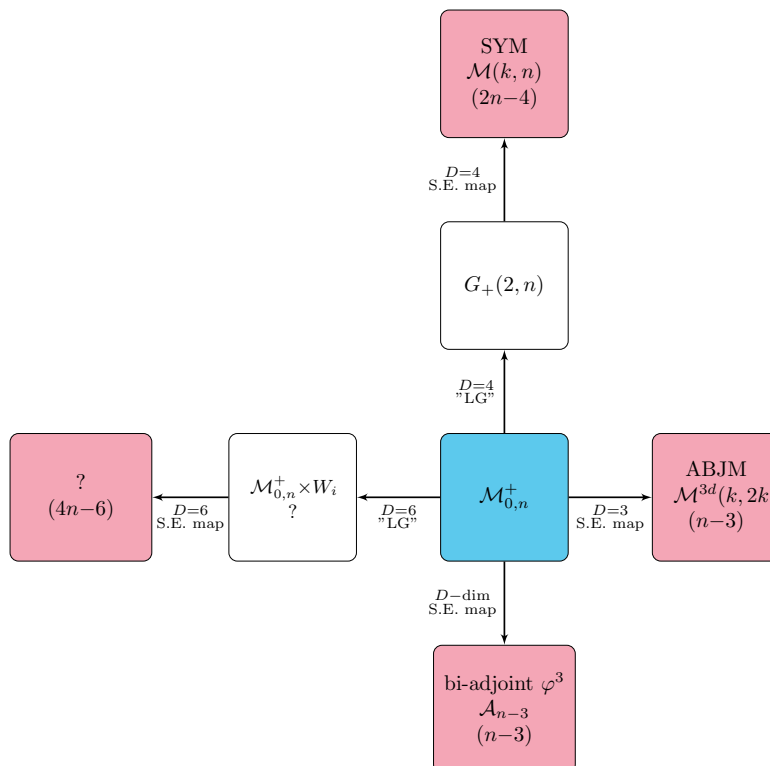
SYM
$\mathcal{M}(k,n)$
$(2n-4)$

$D=4$
S.E. map

$G_+(2,n)$

$D=4$
"LG"

?
$(4n-6)$

$D=6$
S.E. map

$\mathcal{M}^+_{0,n}\times W_i$
?

$D=6$
"LG"

$\mathcal{M}^+_{0,n}$

$D=3$
S.E. map

ABJM
$\mathcal{M}^{3d}(k,2k$
$(n-3)$

$D-\text{dim}$
S.E. map

bi-adjoint $\varphi^3$
$\mathcal{A}_{n-3}$
$(n-3)$